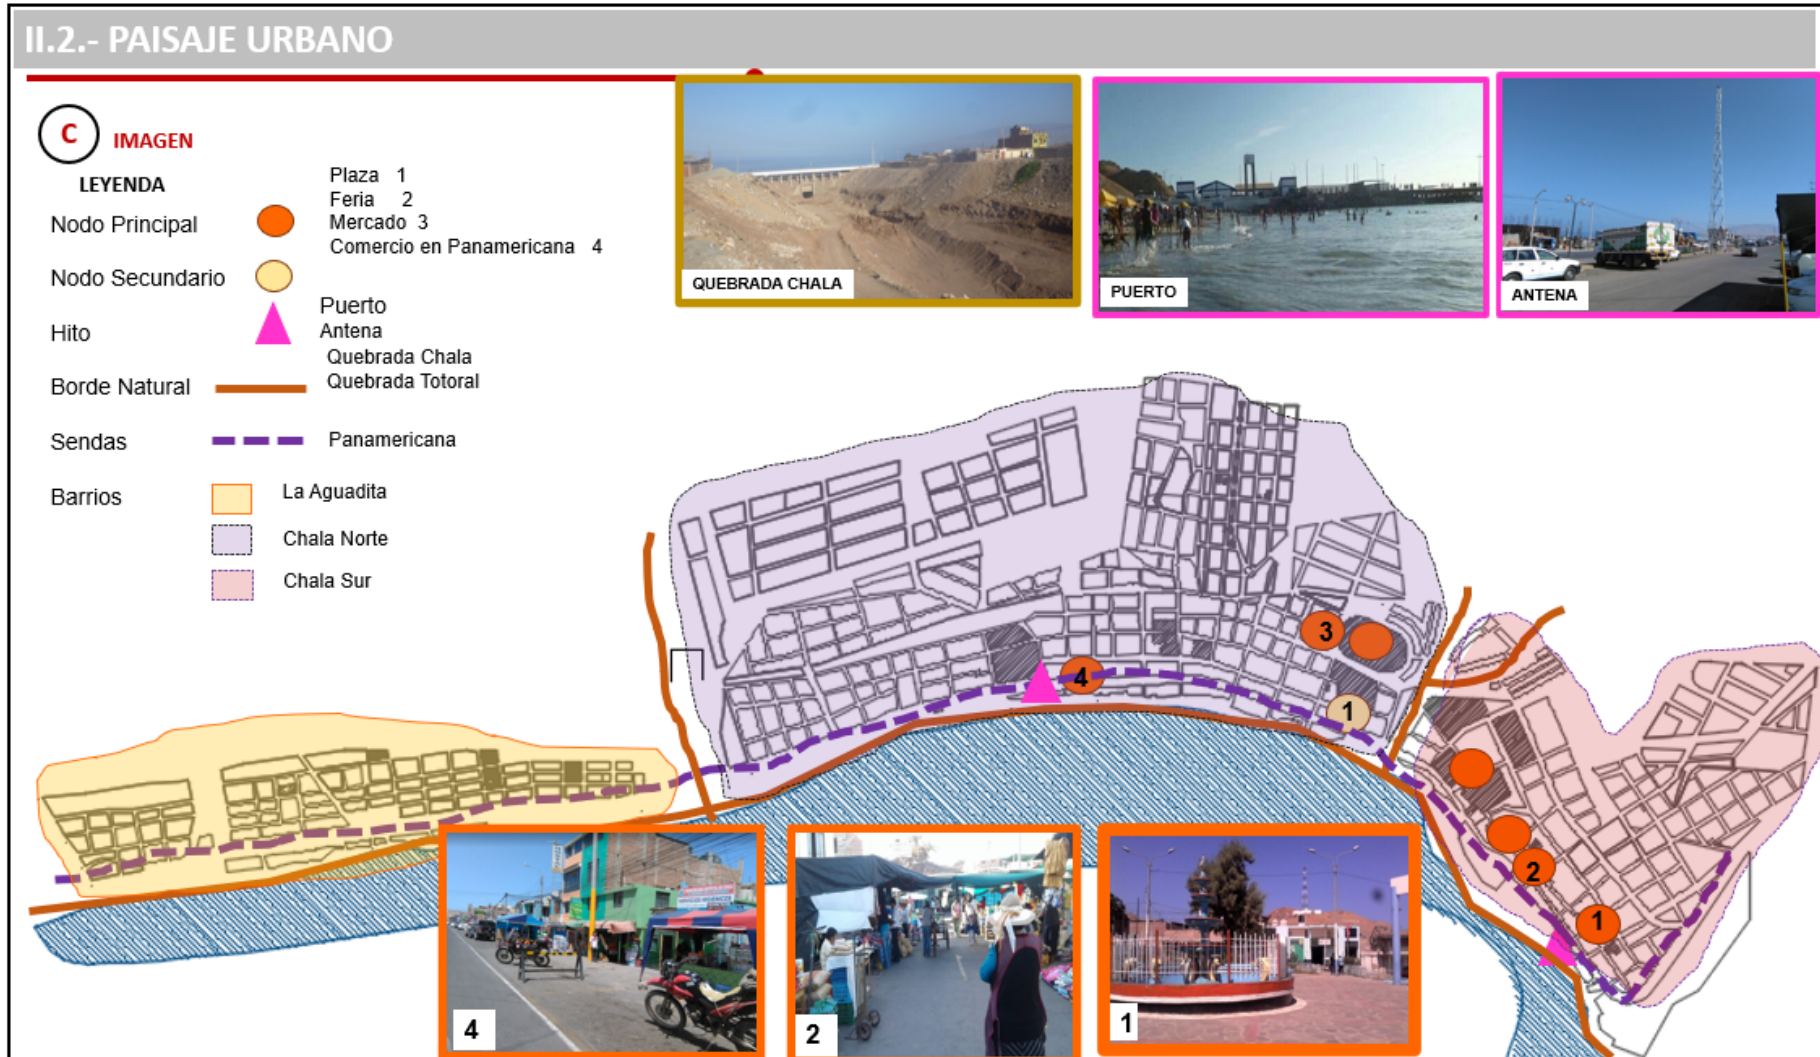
II.2.- PAISAJE URBANO

C IMAGEN

LEYENDA

Nodo Principal
Plaza 1
Feria 2
Mercado 3
Comercio en Panamericana 4

Nodo Secundario

Hito
Puerto
Antena

Borde Natural
Quebrada Chala
Quebrada Totoral

Sendas
Panamericana

Barrios
La Aguadita
Chala Norte
Chala Sur

QUEBRADA CHALA

PUERTO

ANTENA

3

4

1

2

1

4

2

1